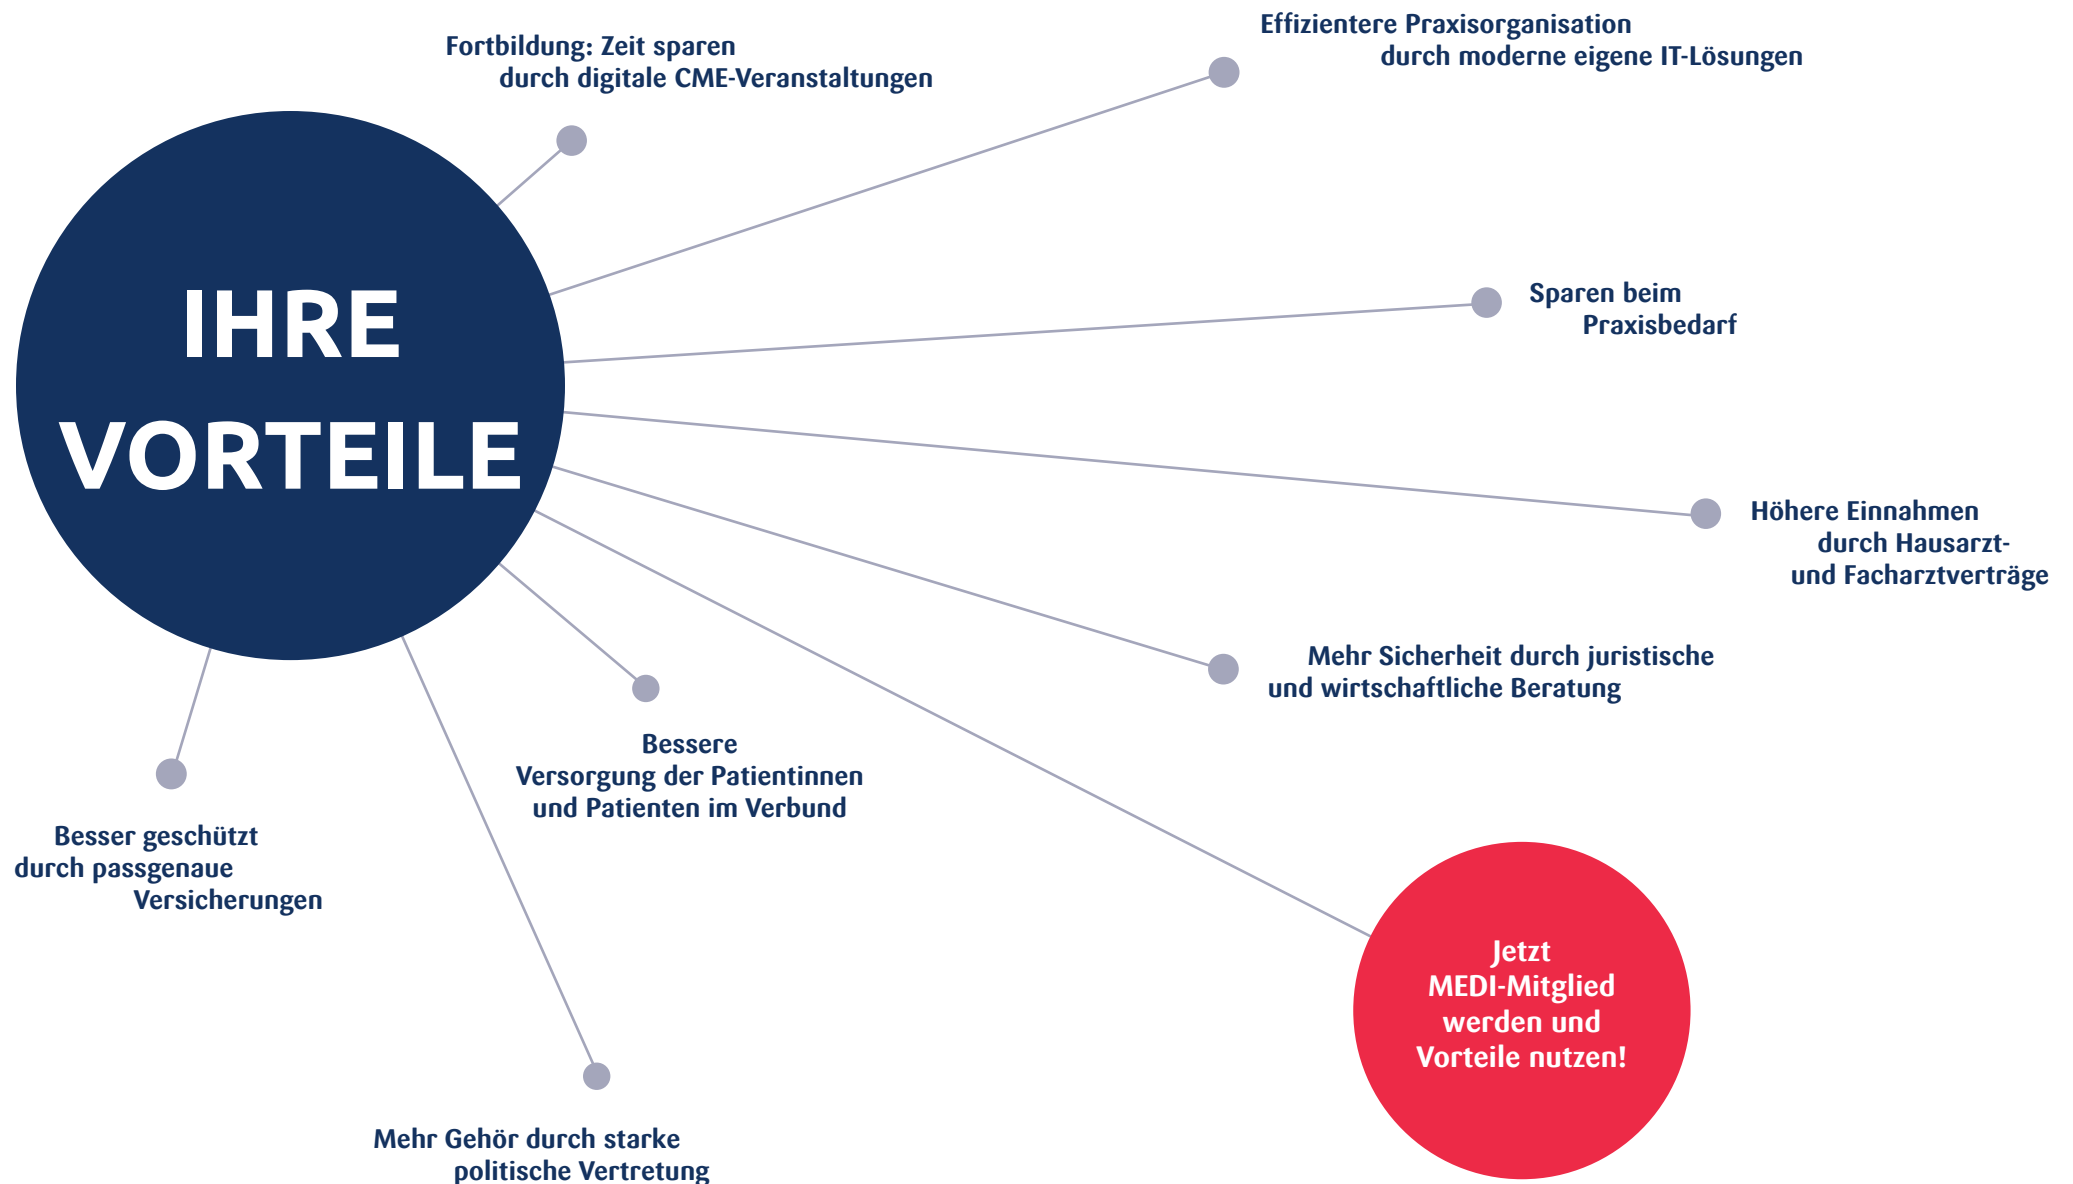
IHRE VORTEILE

Fortbildung: Zeit sparen durch digitale CME-Veranstaltungen

Effizientere Praxisorganisation durch moderne eigene IT-Lösungen

Sparen beim Praxisbedarf

Höhere Einnahmen durch Hausarzt- und Facharztverträge

Mehr Sicherheit durch juristische und wirtschaftliche Beratung

Bessere Versorgung der Patientinnen und Patienten im Verbund

Besser geschützt durch passgenaue Versicherungen

Mehr Gehör durch starke politische Vertretung

Jetzt MEDI-Mitglied werden und Vorteile nutzen!